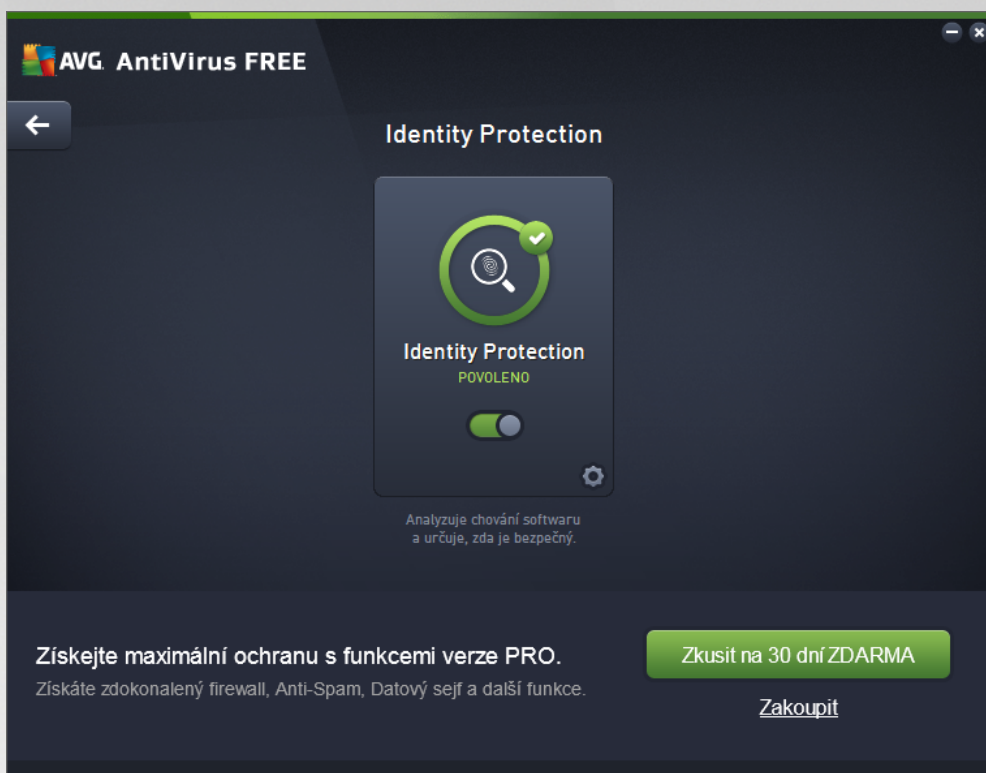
AVG. AntiVirus FREE

Identity Protection

Identity Protection
POVOLENO

Analyzuje chování softwaru a určuje, zda je bezpečný.

Získejte maximální ochranu s funkcemi verze PRO.
Získáte zdokonalený firewall, Anti-Spam, Datový sejf a další funkce.

Zkusit na 30 dní ZDARMA

Zakoupit